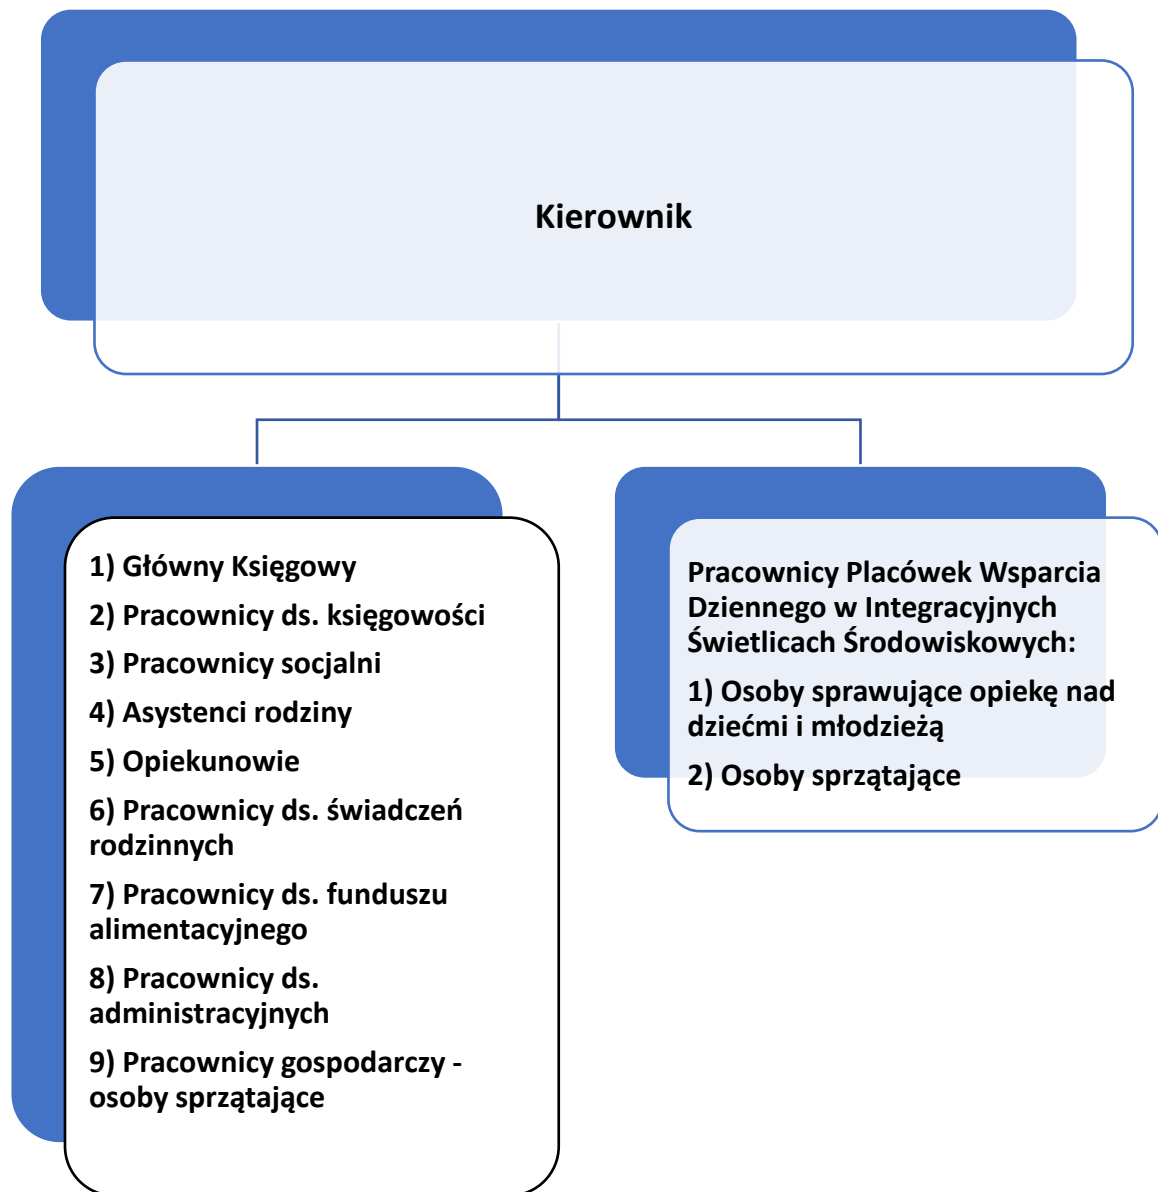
Kierownik

1) Główny Księgowy

2) Pracownicy ds. księgowości

3) Pracownicy socjalni

4) Asystenci rodziny

5) Opiekunowie

6) Pracownicy ds. świadczeń rodzinnych

7) Pracownicy ds. funduszu alimentacyjnego

8) Pracownicy ds. administracyjnych

9) Pracownicy gospodarczy - osoby sprzątające

Pracownicy Placówek Wsparcia Dziennego w Integracyjnych Świetlicach Środowiskowych:

1) Osoby sprawujące opiekę nad dziećmi i młodzieżą

2) Osoby sprzątające